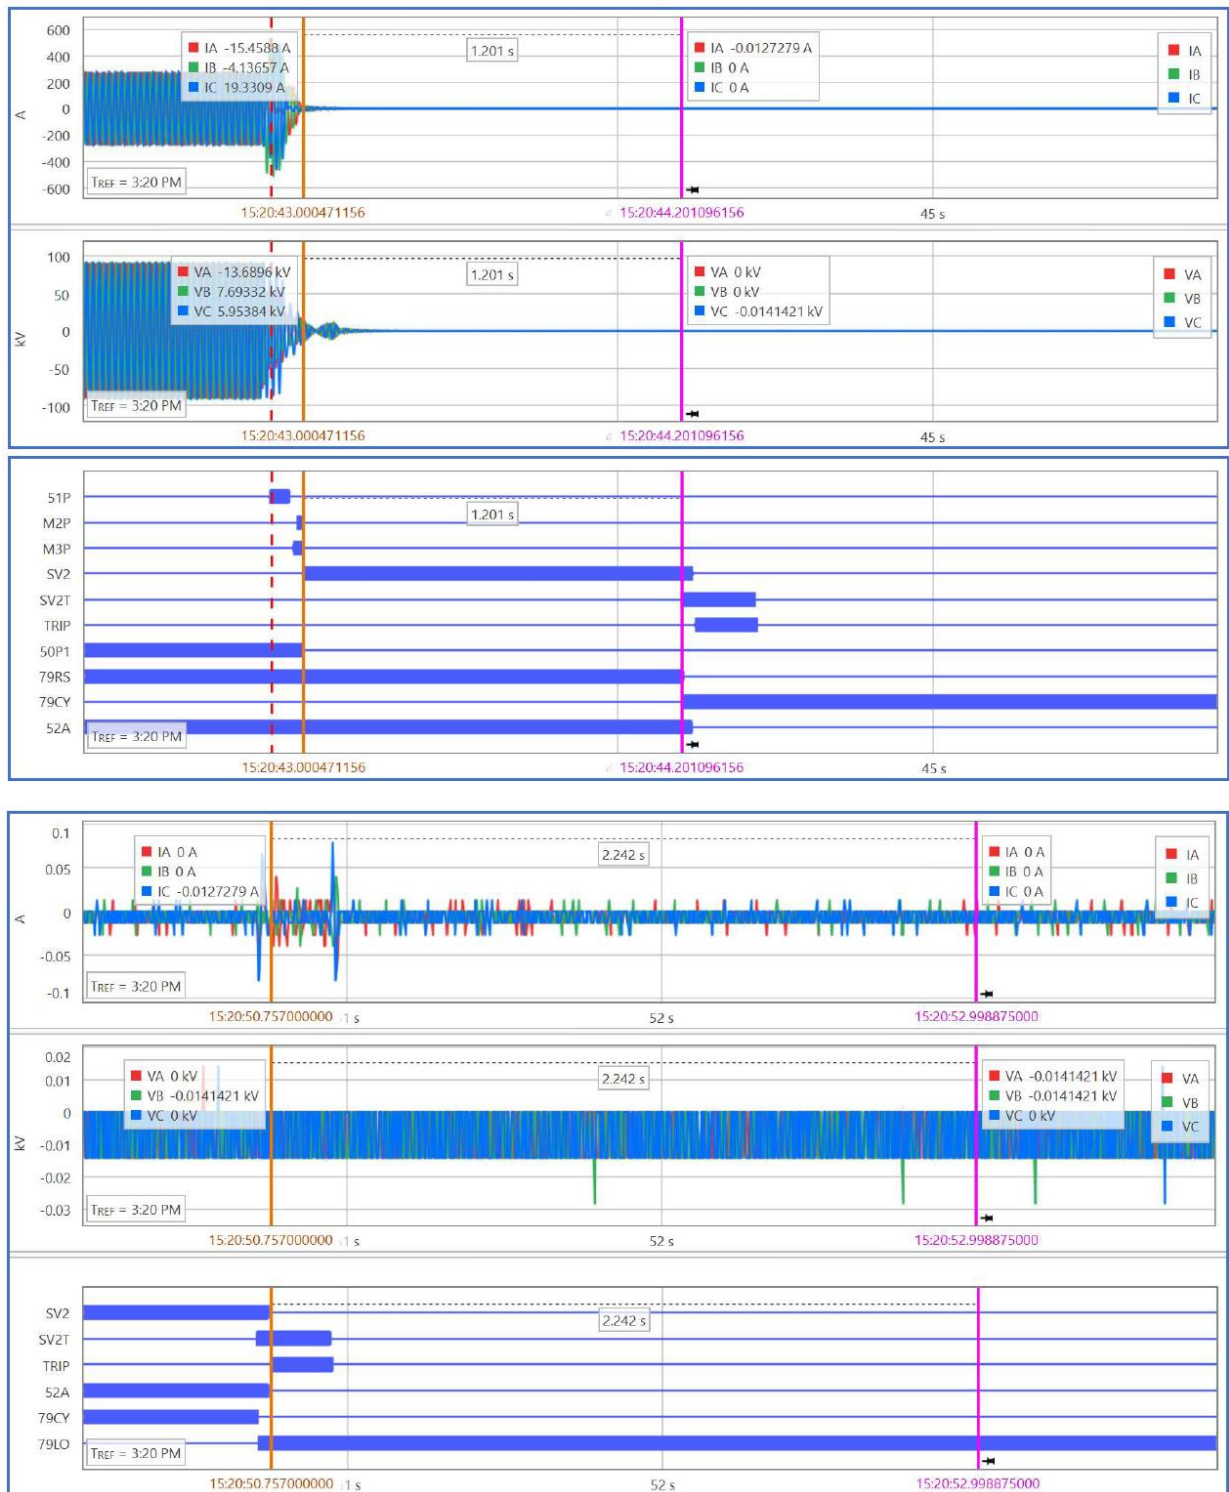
600
400
200
0
-200
-400
-600
A

IA -15.4588 A
IB -4.13657 A
IC 19.3309 A

1.201 s

IA -0.0127279 A
IB 0 A
IC 0 A

IA
IB
IC

TREF = 3:20 PM

15:20:43.000471156
15:20:44.201096156
45 s

100
50
0
-50
-100
kV

VA -13.6896 kV
VB 7.69332 kV
VC 5.95384 kV

1.201 s

VA 0 kV
VB 0 kV
VC -0.0141421 kV

VA
VB
VC

TREF = 3:20 PM

15:20:43.000471156
15:20:44.201096156
45 s

51P
M2P
M3P
SV2
SV2T
TRIP
50P1
79RS
79CY
52A

1.201 s

TREF = 3:20 PM

15:20:43.000471156
15:20:44.201096156
45 s

0.1
0.05
0
-0.05
-0.1
A

IA 0 A
IB 0 A
IC -0.0127279 A

2.242 s

IA 0 A
IB 0 A
IC 0 A

IA
IB
IC

TREF = 3:20 PM

15:20:50.757000000
52 s
15:20:52.998875000

0.02
0.01
0
-0.01
-0.02
-0.03
kV

VA 0 kV
VB -0.0141421 kV
VC 0 kV

2.242 s

VA -0.0141421 kV
VB -0.0141421 kV
VC 0 kV

VA
VB
VC

TREF = 3:20 PM

15:20:50.757000000
52 s
15:20:52.998875000

SV2
SV2T
TRIP
52A
79CY
79LO

2.242 s

TREF = 3:20 PM

15:20:50.757000000
52 s
15:20:52.998875000